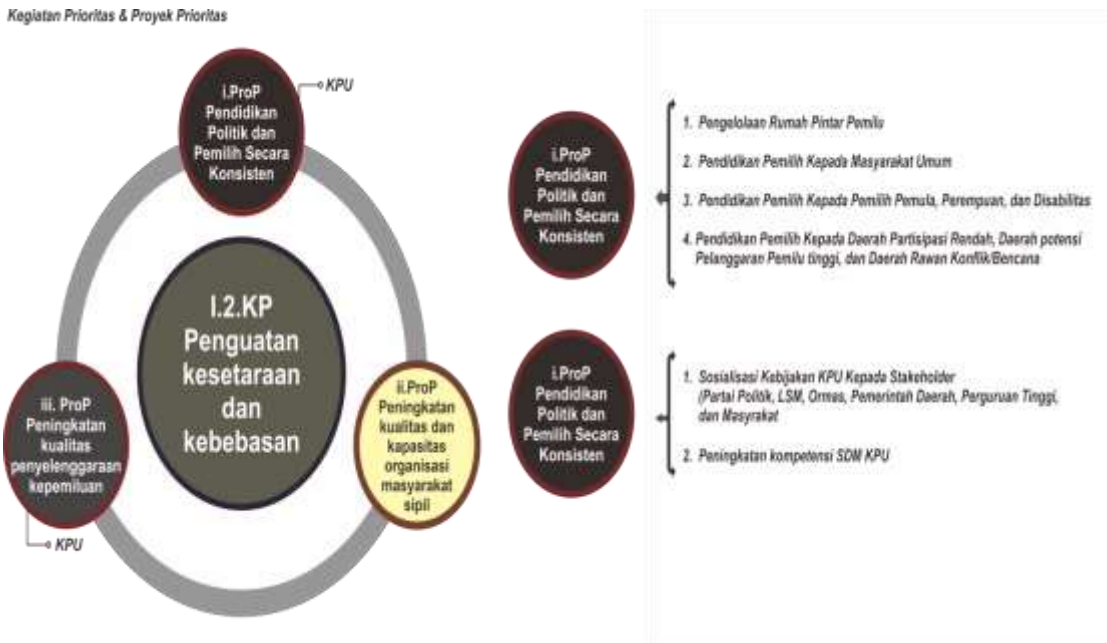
Kegiatan Prioritas & Proyek Prioritas

i.ProP Pendidikan Politik dan Pemilih Secara Konsisten

KPU

I.2.KP Penguatan kesetaraan dan kebebasan

iii. ProP Peningkatan kualitas penyelenggaraan kepemiluan

KPU

ii.ProP Peningkatan kualitas dan kapasitas organisasi masyarakat sipil

i.ProP Pendidikan Politik dan Pemilih Secara Konsisten

1. Pengelolaan Rumah Pintar Pemilu

2. Pendidikan Pemilih Kepada Masyarakat Umum

3. Pendidikan Pemilih Kepada Pemilih Pemula, Perempuan, dan Disabilitas

4. Pendidikan Pemilih Kepada Daerah Partisipasi Rendah, Daerah potensi Pelanggaran Pemilu tinggi, dan Daerah Rawan Konflik/Bencana

i.ProP Pendidikan Politik dan Pemilih Secara Konsisten

1. Sosialisasi Kebijakan KPU Kepada Stakeholder (Partai Politik, LSM, Ormas, Pemerintah Daerah, Perguruan Tinggi, dan Masyarakat

2. Peningkatan kompetensi SDM KPU